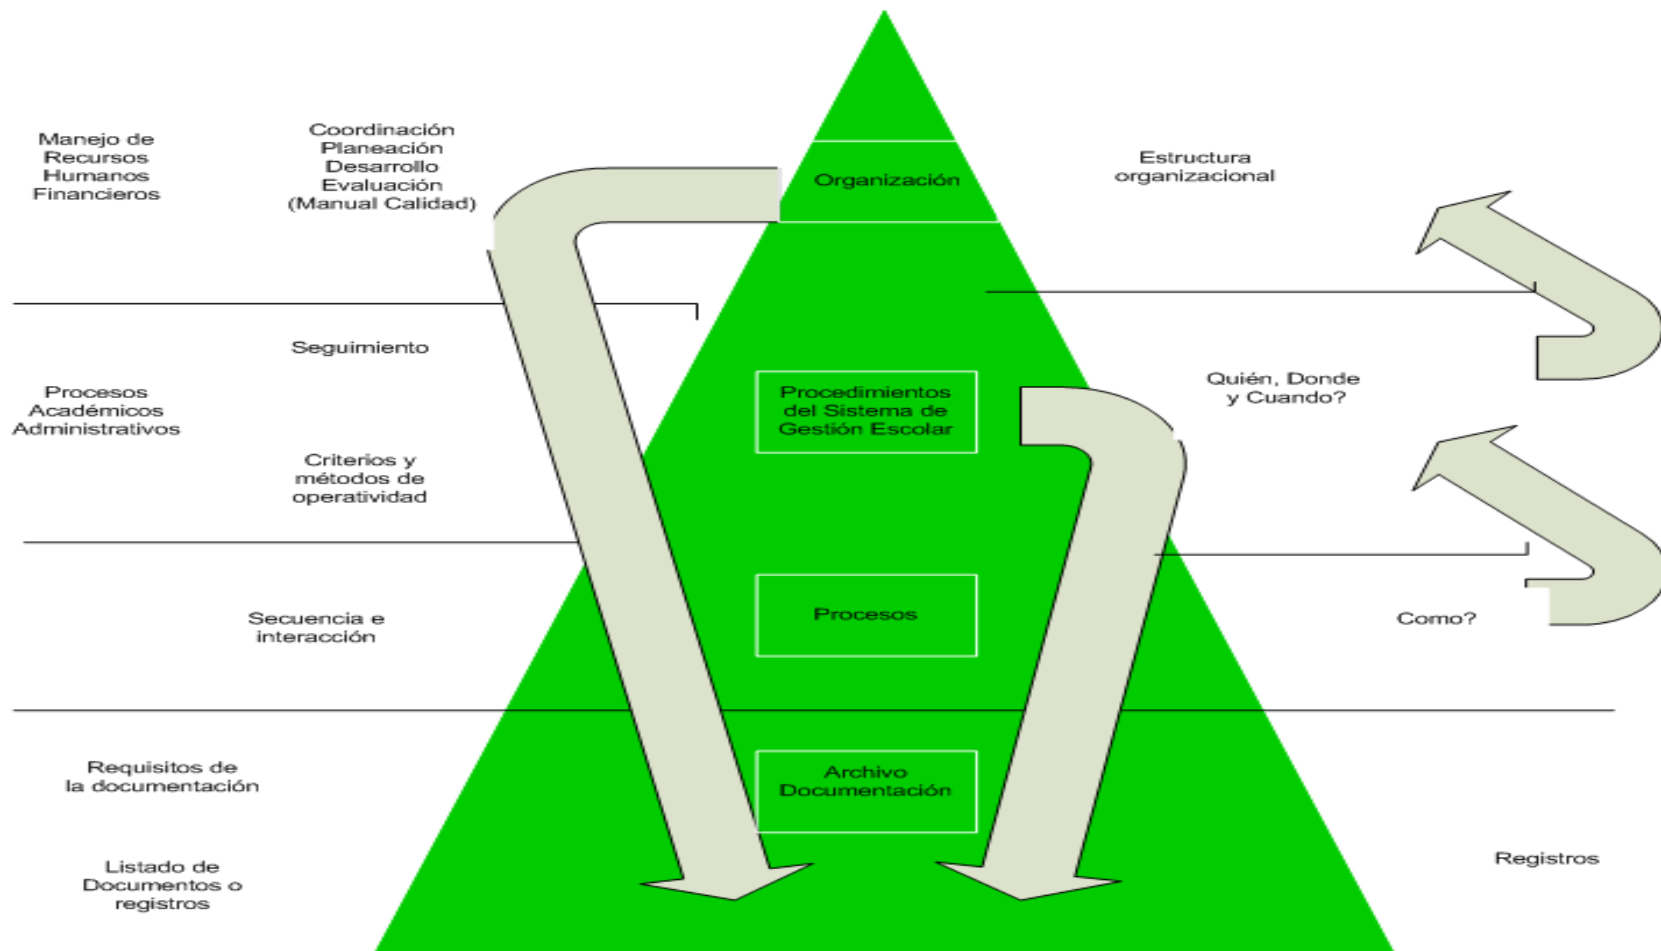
Manejo de Recursos Humanos Financieros

Coordinación Planeación Desarrollo Evaluación (Manual Calidad)

Organización

Estructura organizacional

Seguimiento

Procesos Académicos Administrativos

Procedimientos del Sistema de Gestión Escolar

Quién, Donde y Cuando?

Criterios y métodos de operatividad

Secuencia e interacción

Procesos

Como?

Requisitos de la documentación

Archivo Documentación

Listado de Documentos o registros

Registros